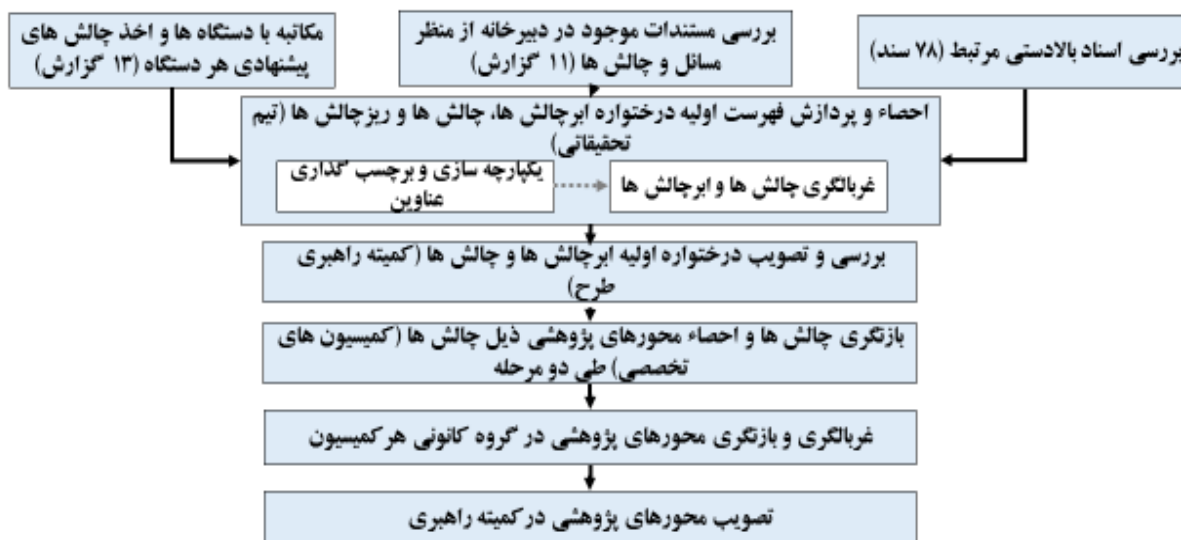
بررسی اسناد بالادستی مرتبط (۷۸ سند)

بررسی مستندات موجود در دبیرخانه از منظر مسائل و چالش ها (۱۱ گزارش)

مکاتبه با دستگاه ها و اخذ چالش های پیشنهادی هر دستگاه (۱۳ گزارش)

احصاء و پردازش فهرست اولیه درختواره ابرچالش ها، چالش ها و ریزچالش ها (تیم تحقیقاتی)

غربالگری چالش ها و ابرچالش ها

یکپارچه سازی و برچسب گذاری عناوین

بررسی و تصویب درختواره اولیه ابرچالش ها و چالش ها (کمیته راهبری طرح)

بازنگری چالش ها و احصاء محورهای پژوهشی ذیل چالش ها (کمیسیون های تخصصی) طی دو مرحله

غربالگری و بازنگری محورهای پژوهشی در گروه کانونی هر کمیسیون

تصویب محورهای پژوهشی در کمیته راهبری